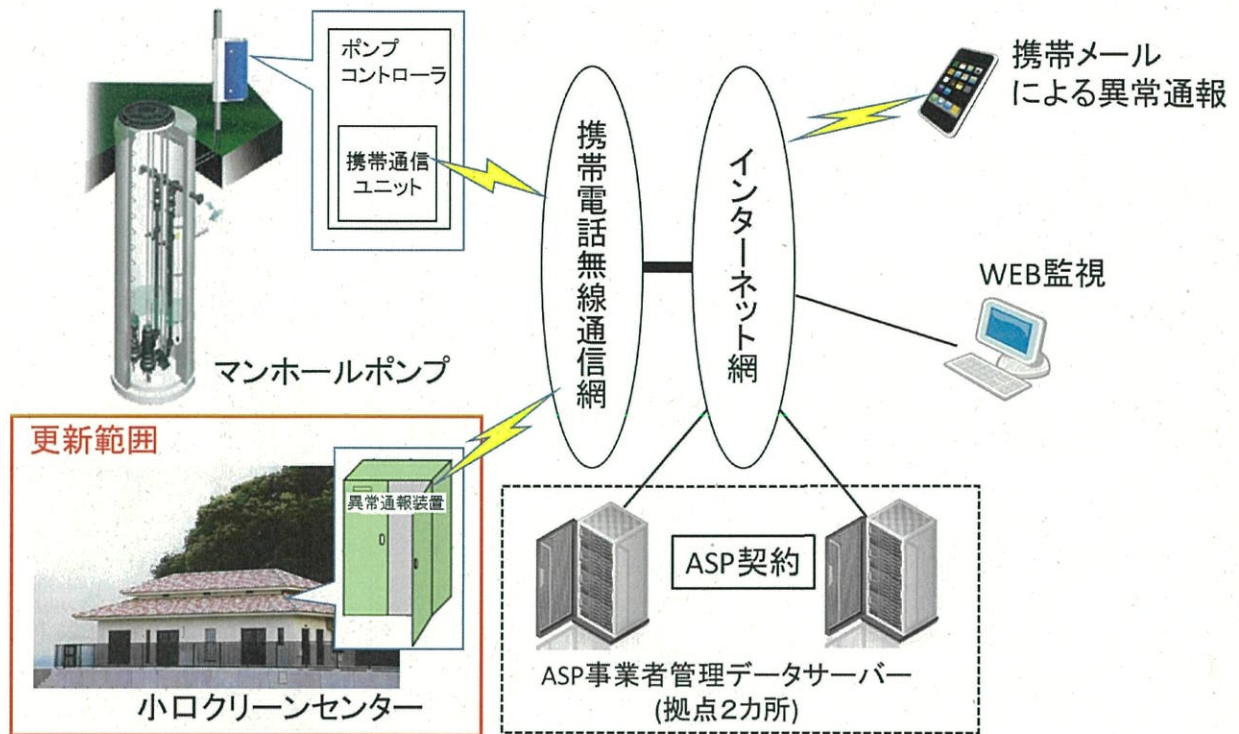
ポンプ
コントローラ

携帯通信
ユニット

携帯電話無線通信網

インターネット網

携帯メール
による異常通報

WEB監視

マンホールポンプ

更新範囲

異常通報装置

小ロクリーンセンター

ASP契約

ASP事業者管理データサーバー
(拠点2カ所)